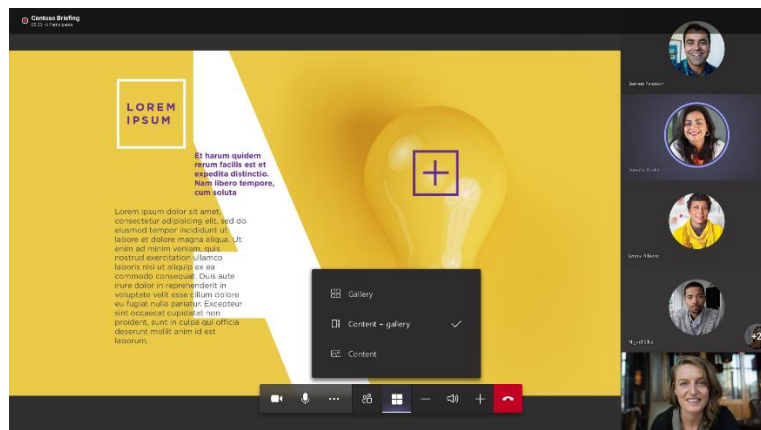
Contoso Briefing
15:33 · 6 Participants

LOREM IPSUM

Et harum quidem rerum facilis est et expedita distinctio. Nam libero tempore, cum soluta

Lorem ipsum dolor sit amet, consectetur adipisicing elit, sed do eiusmod tempor incididunt ut labore et dolore magna aliqua. Ut enim ad minim veniam, quis nostrud exercitation ullamco laboris nisi ut aliquip ex ea commodo consequat. Duis aute irure dolor in reprehenderit in voluptate velit esse cillum dolore eu fugiat nulla pariatur. Excepteur sint occaecat cupidatat non proident, sunt in culpa qui officia deserunt mollit anim id est laborum.

Gallery
Content + gallery
Content

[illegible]
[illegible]
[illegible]
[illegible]
+2